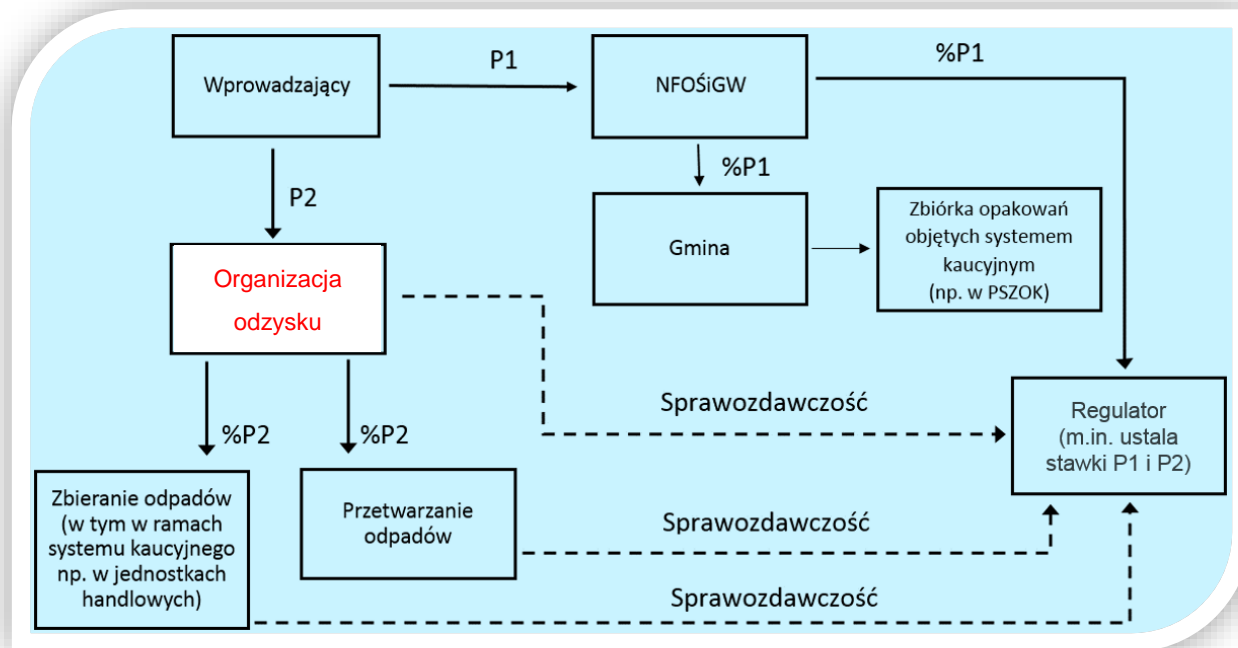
Wprowadzający

P1

NFOŚiGW

%P1

%P1

P2

Gmina

Zbiórka opakowań objętych systemem kaucyjnym (np. w PSZOK)

Organizacja odzysku

Sprawozdawczość

Regulator (m.in. ustala stawki P1 i P2)

%P2

%P2

Zbieranie odpadów (w tym w ramach systemu kaucyjnego np. w jednostkach handlowych)

Przetwarzanie odpadów

Sprawozdawczość

Sprawozdawczość